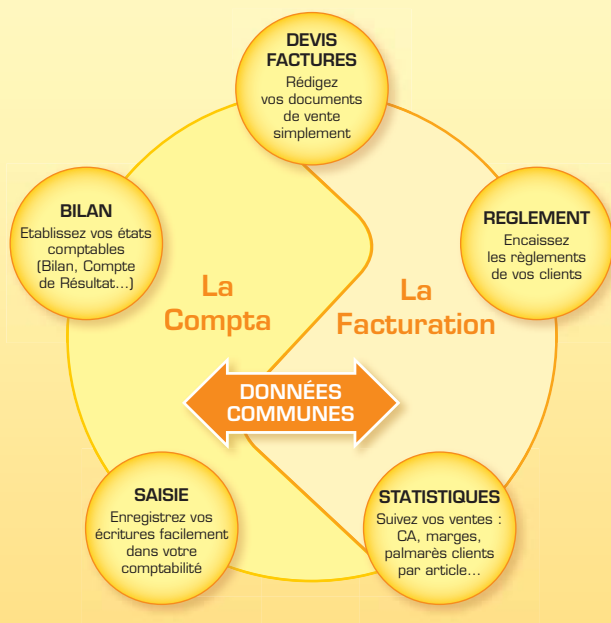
DEVIS FACTURES
Rédigez vos documents de vente simplement

REGLEMENT
Encaissez les règlements de vos clients

BILAN
Etablissez vos états comptables (Bilan, Compte de Résultat...)

La Compta

La Facturation

DONNÉES COMMUNES

SAISIE
Enregistrez vos écritures facilement dans votre comptabilité

STATISTIQUES
Suivez vos ventes : CA, marges, palmarès clients par article...